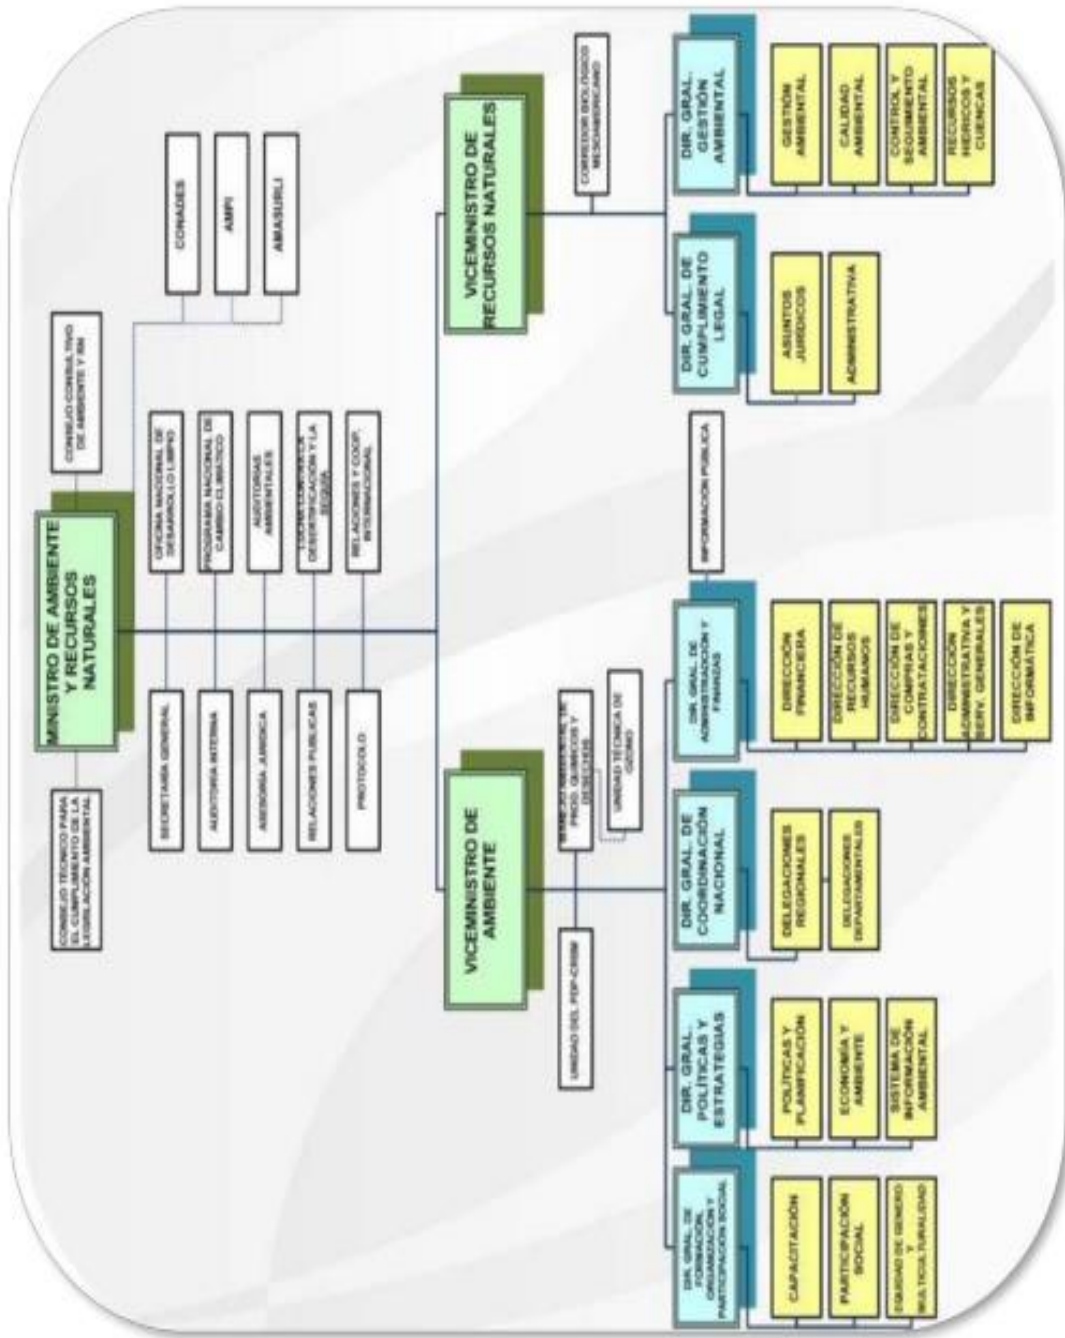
MINISTRO DE AMBIENTE Y RECURSOS NATURALES

CONSEJO TÉCNICO PARA EL CUMPLIMIENTO DE LA LEGISLACIÓN AMBIENTAL

CONSEJO CONSULTIVO DE AMBIENTE Y RN

CONADES

AMPI

AMASURLI

SECRETARIA GENERAL

AUDITORIA INTERNA

ASESORIA JURIDICA

RELACIONES PUBLICAS

PROTOCOLO

OFICINA NACIONAL DE DESARROLLO LIMPIO

PROGRAMA NACIONAL DE CAMBIO CLIMÁTICO

AUDITORIAS AMBIENTALES

LUCHA CONTRA LA DESERTIFICACIÓN Y LA SEQUIA

RELACIONES Y COOP. INTERNACIONAL

VICEMINISTRO DE AMBIENTE

UNIDAD DEL PDP-CHIM

MANEJO AMBIENTAL DE PROD. QUIMICOS Y DESECHOS

UNIDAD TÉCNICA DE OZONO

DIR. GRAL. DE FORMACIÓN, ORGANIZACIÓN Y PARTICIPACIÓN SOCIAL

CAPACITACIÓN

PARTICIPACIÓN SOCIAL

EQUIDAD DE GENERO Y MULTICULTURALIDAD

DIR. GRAL. POLÍTICAS Y ESTRATEGIAS

POLITICAS Y PLANIFICACION

ECONOMIA Y AMBIENTE

SISTEMA DE INFORMACIÓN AMBIENTAL

DIR. GRAL. DE COORDINACIÓN NACIONAL

DELEGACIONES REGIONALES

DELEGACIONES DEPARTAMENTALES

DIR. GRAL. DE ADMINISTRACIÓN Y FINANZAS

DIRECCION FINANCIERA

DIRECCIÓN DE RECURSOS HUMANOS

DIRECCIÓN DE COMPRAS Y CONTRATACIONES

DIRECCIÓN ADMINISTRATIVA Y SERV. GENERALES

DIRECCIÓN DE INFORMÁTICA

INFORMACION PUBLICA

VICEMINISTRO DE RECURSOS NATURALES

CORREDOR BIOLOGICO MESOAMERICANO

DIR. GRAL. DE CUMPLIMIENTO LEGAL

ASUNTOS JURIDICOS

ADMINISTRATIVA

DIR. GRAL. GESTIÓN AMBIENTAL

GESTIÓN AMBIENTAL

CALIDAD AMBIENTAL

CONTROL Y SEGUIMIENTO AMBIENTAL

RECURSOS HIDRICOS Y CUENCAS